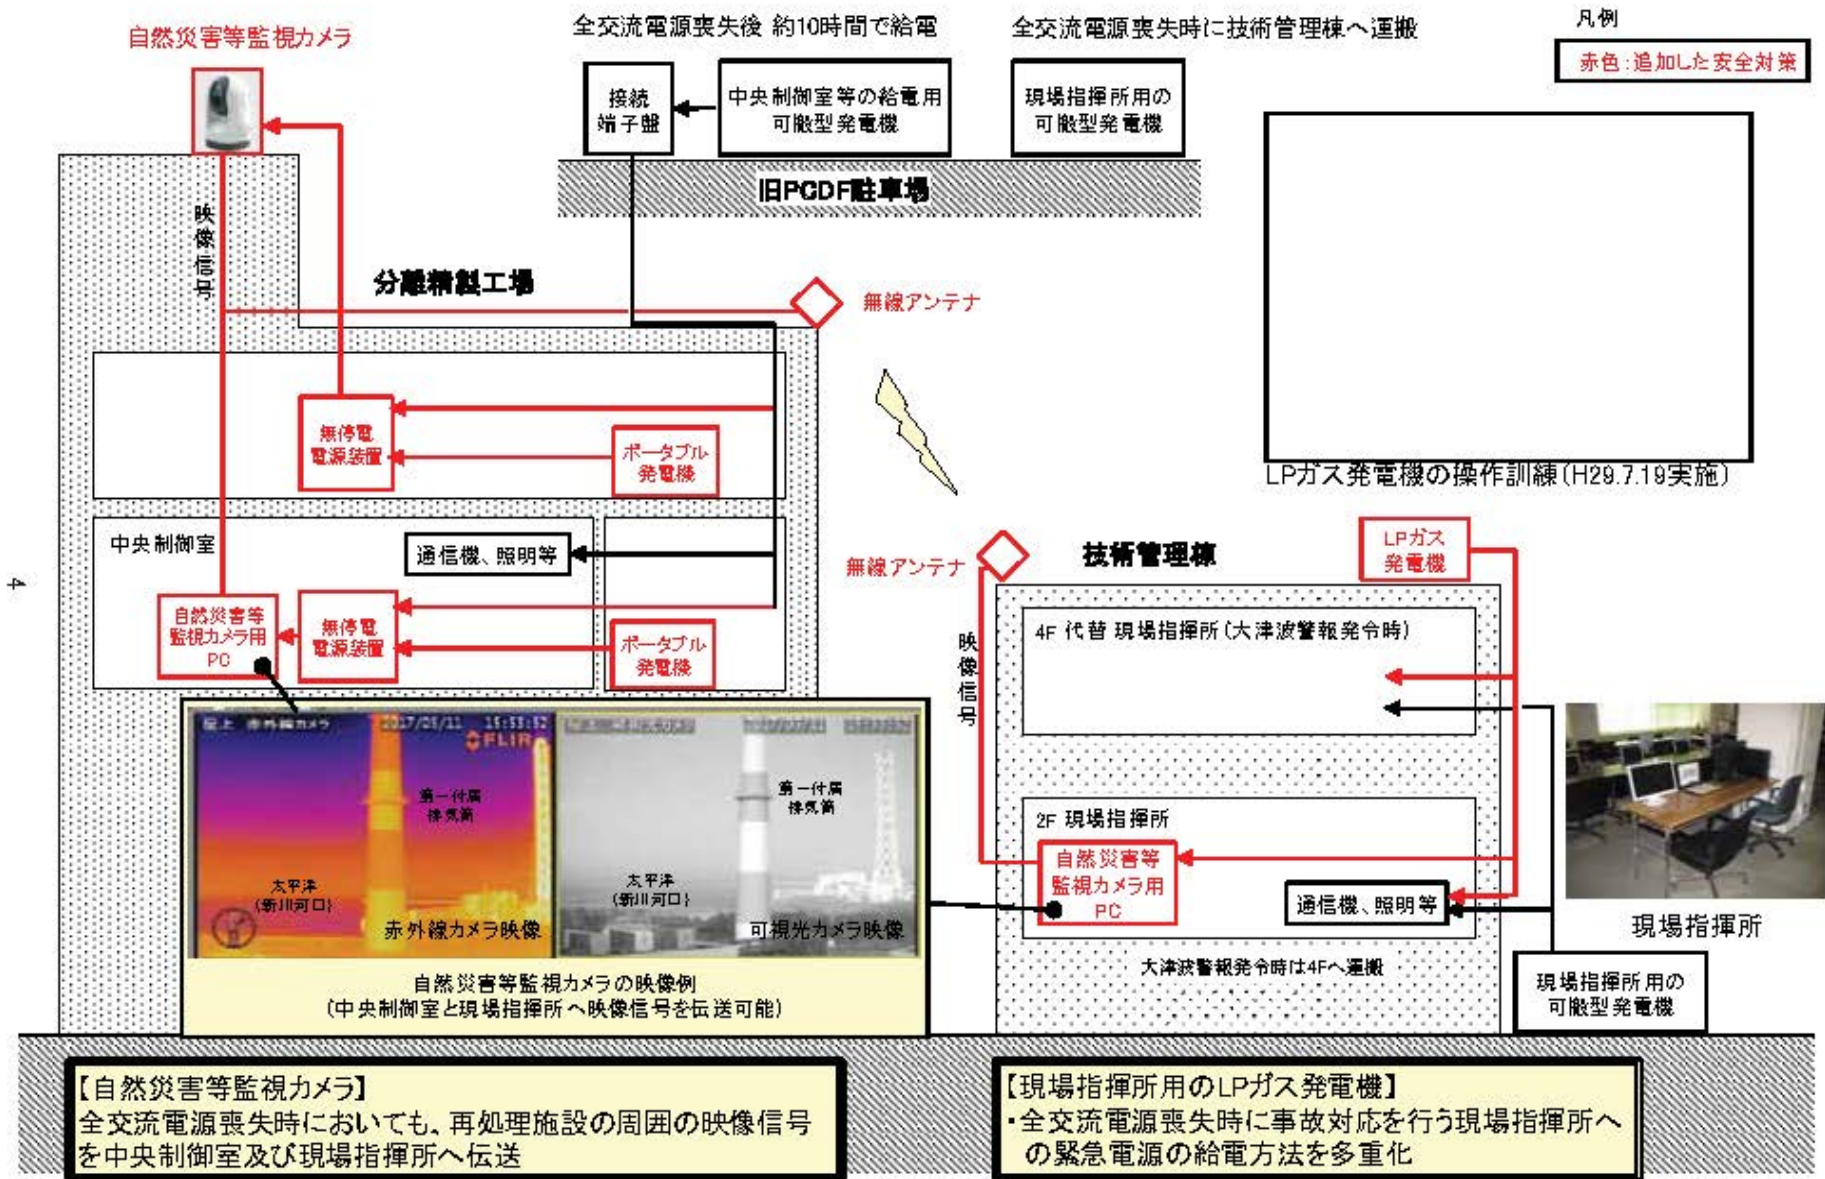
自然災害等監視カメラ

全交流電源喪失後 約10時間で給電

全交流電源喪失時に技術管理棟へ運搬

凡例

赤色：追加した安全対策

接続端子盤

中央制御室等の給電用可搬型発電機

現場指揮所用の可搬型発電機

旧PCDF駐車場

映像信号

分離精製工場

無線アンテナ

無停電電源装置

ポータブル発電機

LPガス発電機の操作訓練（H29.7.19実施）

中央制御室

通信機、照明等

無線アンテナ

技術管理棟

LPガス発電機

自然災害等監視カメラ用PC

無停電電源装置

ポータブル発電機

4F 代替 現場指揮所（大津波警報発令時）

映像信号

4

屋上 赤外線カメラ　2017/01/11　15:55:52　FLIR

第一付属排気筒

太平洋（新川河口）

赤外線カメラ映像

第一付属排気筒

太平洋（新川河口）

可視光カメラ映像

自然災害等監視カメラの映像例
（中央制御室と現場指揮所へ映像信号を伝送可能）

2F 現場指揮所

自然災害等監視カメラ用PC

通信機、照明等

現場指揮所

大津波警報発令時は4Fへ運搬

現場指揮所用の可搬型発電機

【自然災害等監視カメラ】
全交流電源喪失時においても、再処理施設の周囲の映像信号を中央制御室及び現場指揮所へ伝送

【現場指揮所用のLPガス発電機】
・全交流電源喪失時に事故対応を行う現場指揮所への緊急電源の給電方法を多重化